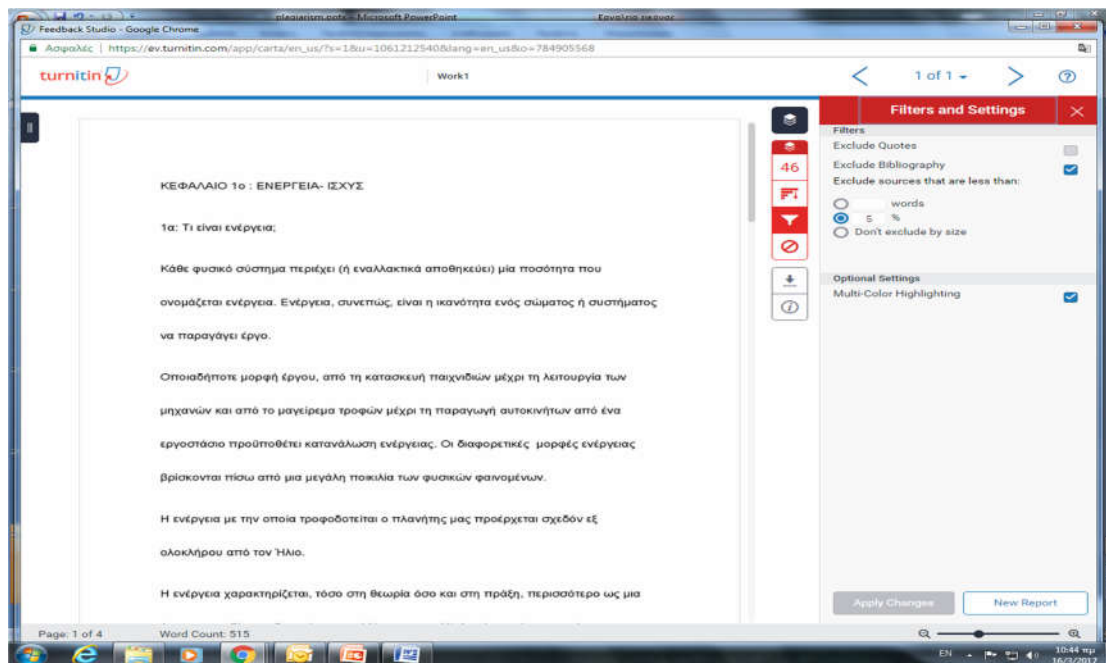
plagiarism.pptx - Microsoft PowerPoint

Feedback Studio - Google Chrome

Ασφαλές | https://ev.turnitin.com/app/carta/en_us/?s=1&u=1061212540&lang=en_us&o=784905568

turnitin

Work1

1 of 1

KΕΦΑΛΑΙΟ 1ο : ΕΝΕΡΓΕΙΑ- ΙΣΧΥΣ

1α: Τι είναι ενέργεια;

Κάθε φυσικό σύστημα περιέχει (ή εναλλακτικά αποθηκεύει) μία ποσότητα που ονομάζεται ενέργεια. Ενέργεια, συνεπώς, είναι η ικανότητα ενός σώματος ή συστήματος να παράγαγει έργο.

Οποιαδήποτε μορφή έργου, από τη κατασκευή παιχνιδιών μέχρι τη λειτουργία των μηχανών και από το μαγείρεμα τροφών μέχρι τη παραγωγή αυτοκινήτων από ένα εργοστάσιο προϋποθέτει κατανάλωση ενέργειας. Οι διαφορετικές μορφές ενέργειας βρίσκονται πίσω από μια μεγάλη ποικιλία των φυσικών φαινομένων.

Η ενέργεια με την οποία τροφοδοτείται ο πλανήτης μας προέρχεται σχεδόν εξ ολοκλήρου από τον Ήλιο.

Η ενέργεια χαρακτηρίζεται, τόσο στη θεωρία όσο και στη πράξη, περισσότερο ως μια

46

Filters and Settings

Filters

Exclude Quotes

Exclude Bibliography

Exclude sources that are less than:

words

5 %

Don't exclude by size

Optional Settings

Multi-Color Highlighting

Apply Changes

New Report

Page: 1 of 4

Word Count: 515

EN

10:44 πμ
16/3/2017